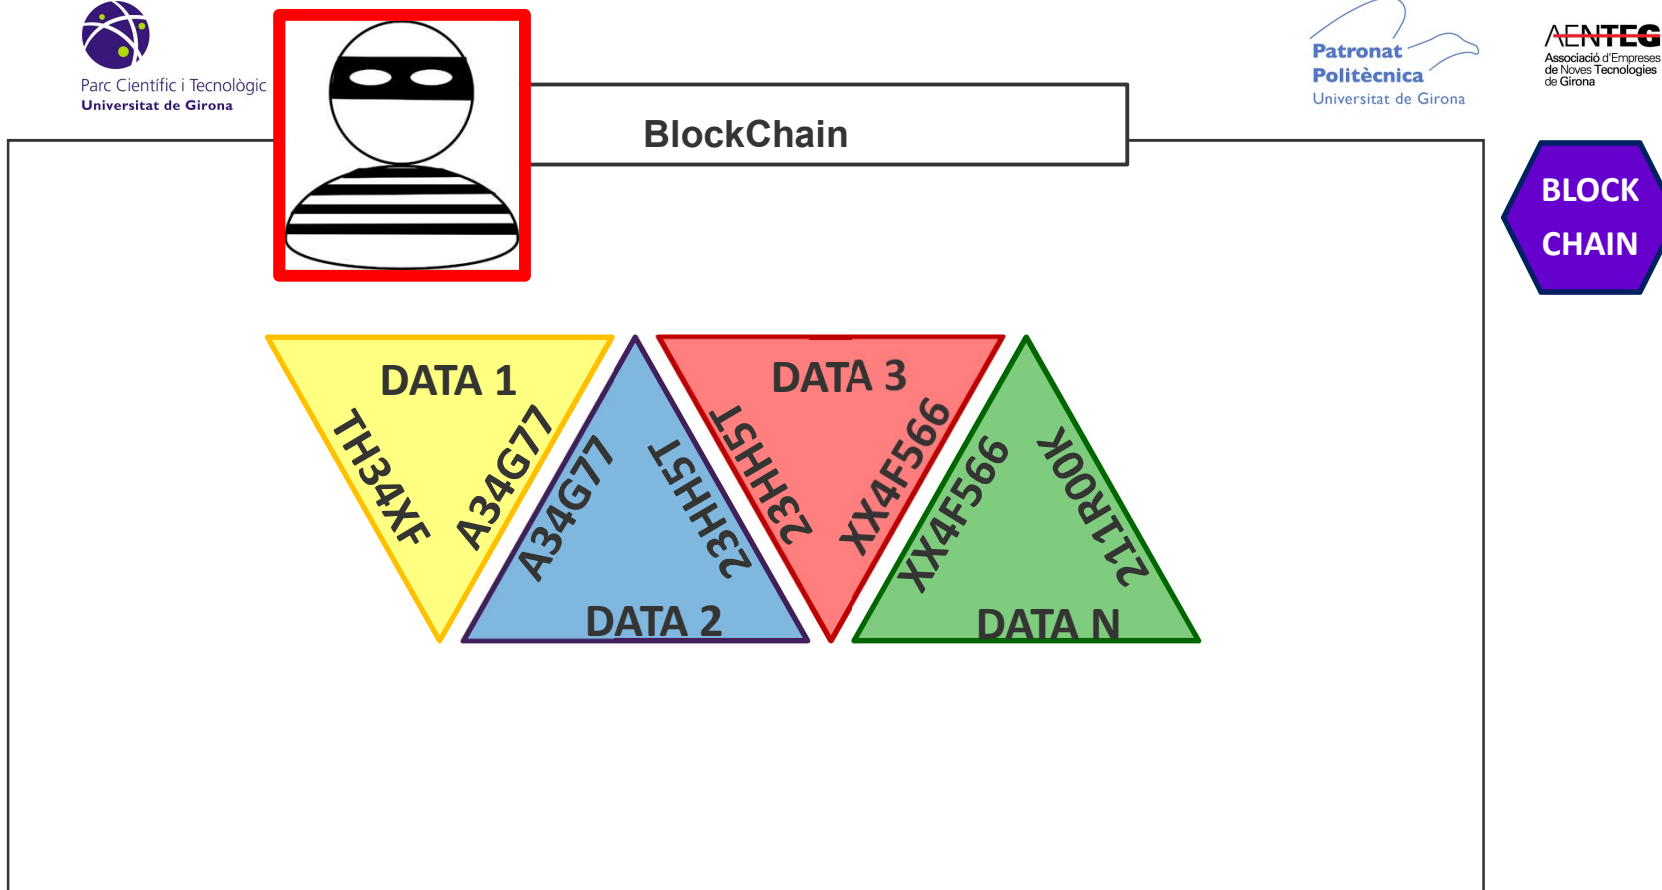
Parc Científic i Tecnològic
Universitat de Girona

BlockChain

Patronat
Politècnica
Universitat de Girona

AENTEG
Associació d'Empreses de Noves Tecnologies de Girona

BLOCK
CHAIN

DATA 1
TH34XF
A34G77

A34G77
23HH5T
DATA 2

DATA 3
23HH5T
XX4F566

XX4F566
21TR00K
DATA N